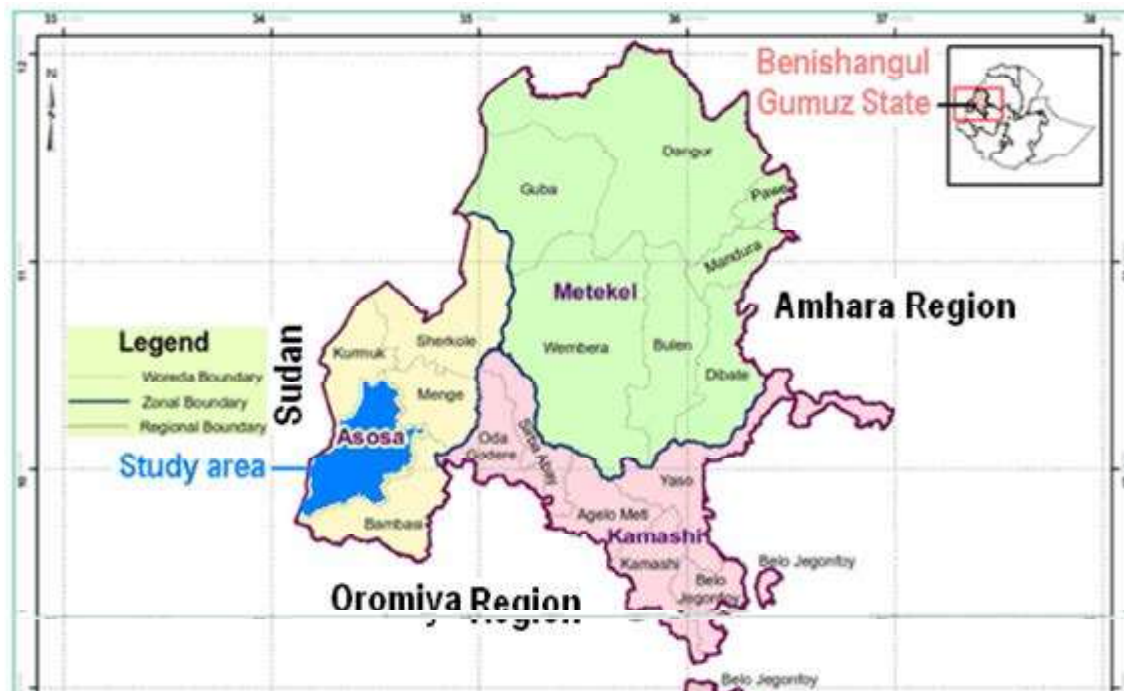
33 34 35 36 37 38

12 11 10

N

Benishangul Gumuz State

Dangur

Guba

Pawe

Mandura

Metekel

Amhara Region

Legend

Woreda Boundary

Zonal Boundary

Regional Boundary

Sudan

Kurmuk

Sherkole

Menge

Wembera

Bulen

Dibate

Asosa

Study area

Oda Godere

Sirba Abay

Yaso

Agelo Meti

Kamashi

Kamashi

Belo Jegonfoy

Belo Jegonfoy

Bambasi

Oromiya Region

Belo Jegonfoy